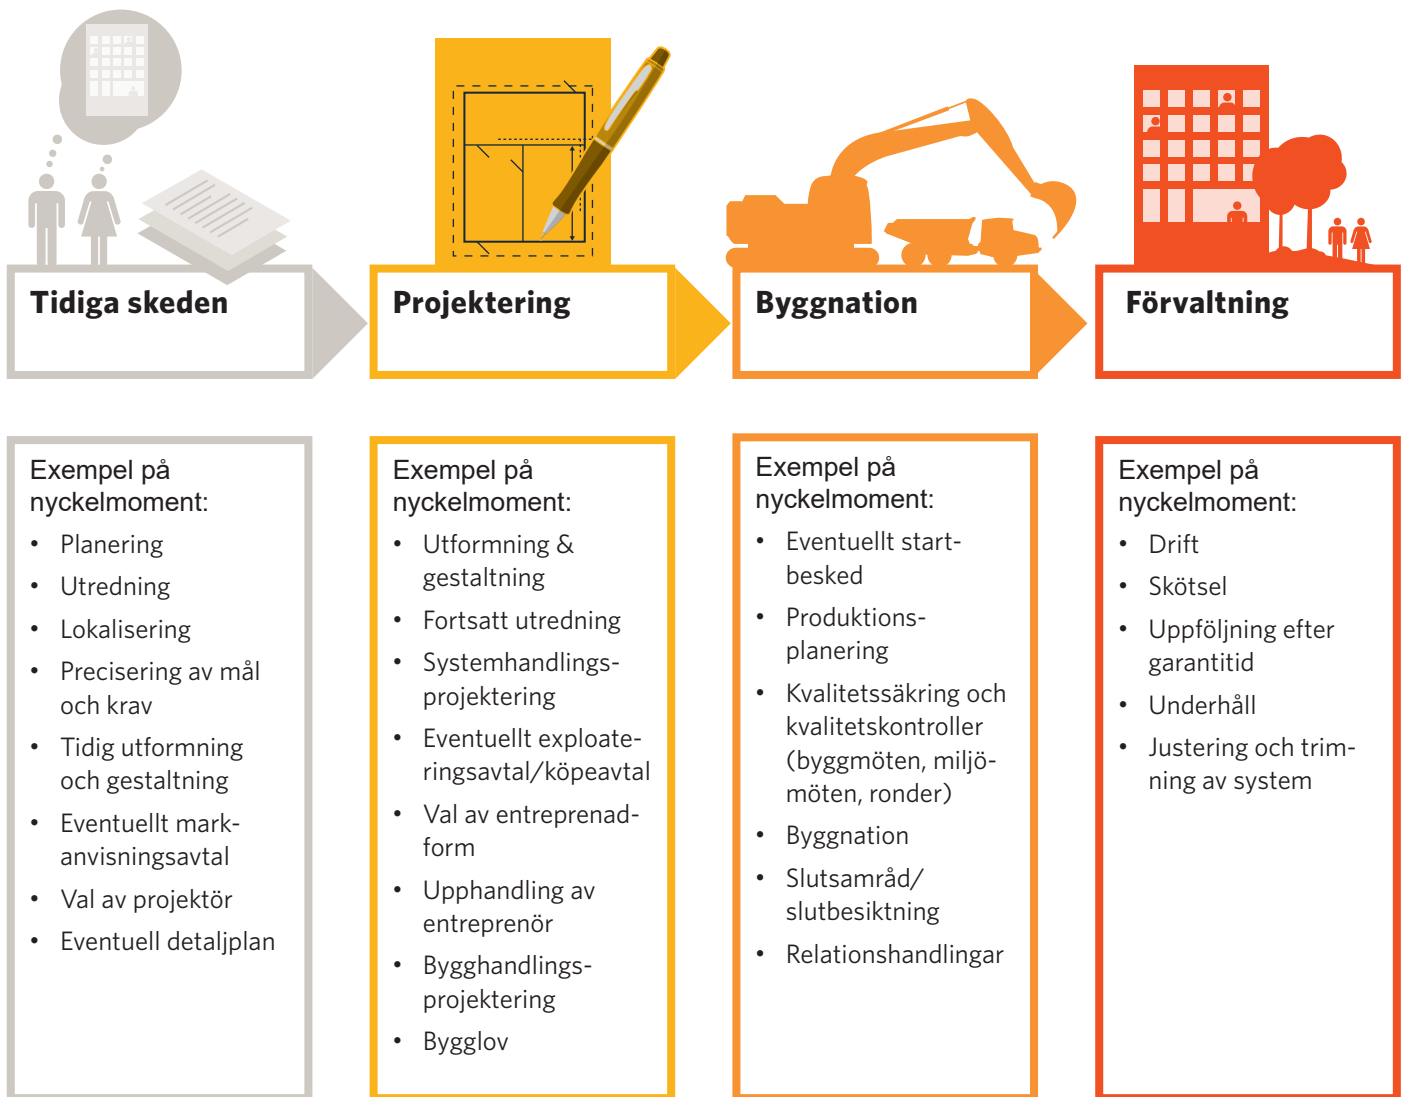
Tidiga skeden

Projektering

Byggnation

Förvaltning

Exempel på nyckelmoment:
- Planering
- Utredning
- Lokalisering
- Precisering av mål och krav
- Tidig utformning och gestaltning
- Eventuellt markanvisningsavtal
- Val av projektör
- Eventuell detaljplan

Exempel på nyckelmoment:
- Utformning & gestaltning
- Fortsatt utredning
- Systemhandlingsprojektering
- Eventuellt exploateringsavtal/köpeavtal
- Val av entreprenadform
- Upphandling av entreprenör
- Bygghandlingsprojektering
- Bygglov

Exempel på nyckelmoment:
- Eventuellt startbesked
- Produktionsplanering
- Kvalitetssäkring och kvalitetskontroller (byggmöten, miljömöten, ronder)
- Byggnation
- Slutsamråd/slutbesiktning
- Relationshandlingar

Exempel på nyckelmoment:
- Drift
- Skötsel
- Uppföljning efter garantitid
- Underhåll
- Justering och trimning av system